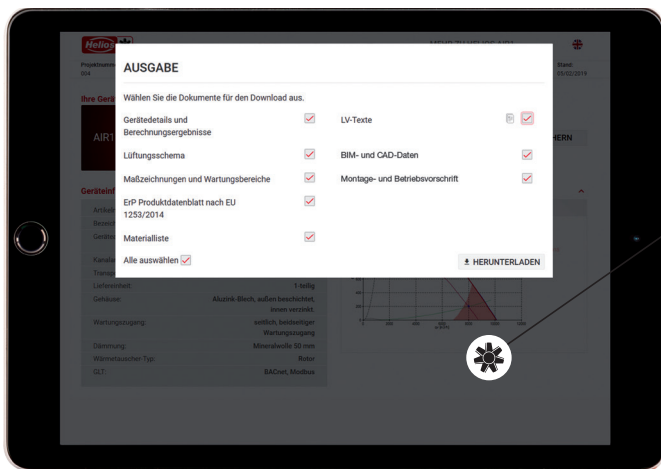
Helios

Projektnummer
004

Stand
03/02/2019

Ihre Geräte

AIR

HERN

Geräteinf

AUSGABE

Wählen Sie die Dokumente für den Download aus.

Gerätedetails und Berechnungsergebnisse

LV-Texte

Lüftungsschema

BIM- und CAD-Daten

Maßzeichnungen und Wartungsbereiche

Montage- und Betriebsvorschrift

ErP Produktdatenblatt nach EU 1253/2014

Materialliste

Alle auswählen

HERUNTERLADEN

Liefereinheit: 1-teilig
Gehäuse: Aluzink-Blech, außen beschichtet, innen verzinkt
Wartungszugang: seitlich, beidseitiger Wartungszugang
Dämmung: Mineralwolle 50 mm
Wärmetauscher Typ: Rotor
GLT: BACnet, Modbus